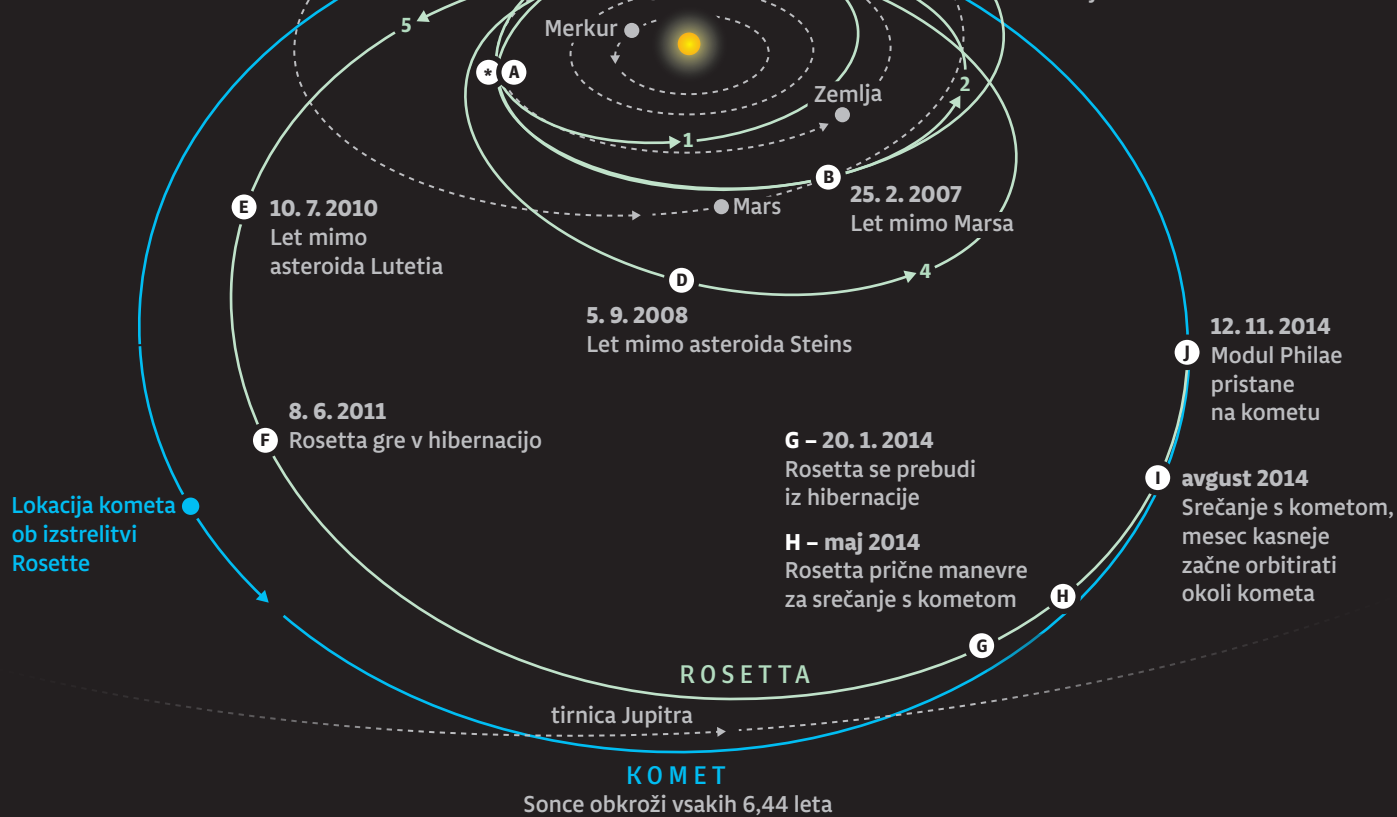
5

Merkur

* A

Zemlja

2

1

B

25. 2. 2007
Let mimo Marsa

E

10. 7. 2010
Let mimo asteroida Lutetia

Mars

D

4

5. 9. 2008
Let mimo asteroida Steins

12. 11. 2014
J
Modul Philae pristane na kometu

8. 6. 2011
F
Rosetta gre v hibernacijo

G – 20. 1. 2014
Rosetta se prebudi iz hibernacije

I
avgust 2014
Srečanje s kometom, mesec kasneje začne orbitirati okoli kometa

Lokacija kometa ob izstrelitvi Rosette

H – maj 2014
Rosetta prične manevre za srečanje s kometom

H

G

ROSETTA

tirnica Jupitra

KOMET
Sonce obkroži vsakih 6,44 leta